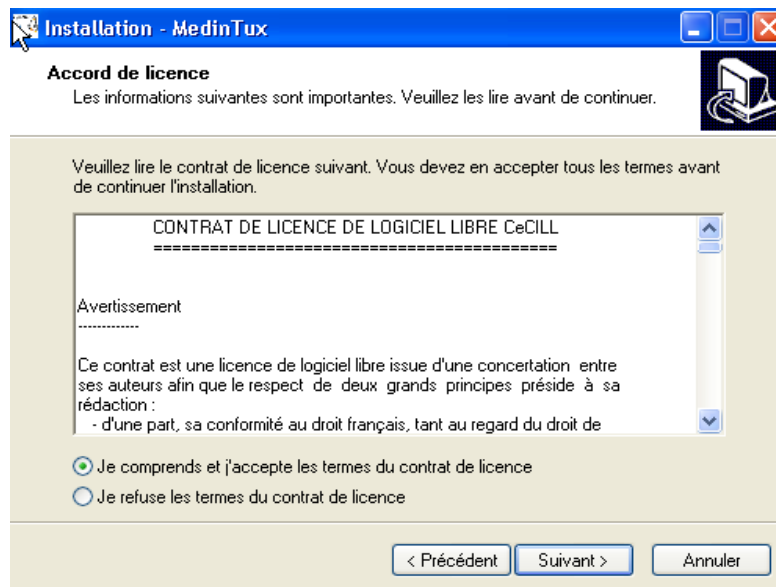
Installation - MedinTux

Accord de licence

Les informations suivantes sont importantes. Veuillez les lire avant de continuer.

Veuillez lire le contrat de licence suivant. Vous devez en accepter tous les termes avant de continuer l'installation.

CONTRAT DE LICENCE DE LOGICIEL LIBRE CeCILL
===========================================

Avertissement
-------------

Ce contrat est une licence de logiciel libre issue d'une concertation entre ses auteurs afin que le respect de deux grands principes préside à sa rédaction :
- d'une part, sa conformité au droit français, tant au regard du droit de

Je comprends et j'accepte les termes du contrat de licence

Je refuse les termes du contrat de licence

< Précédent

Suivant >

Annuler